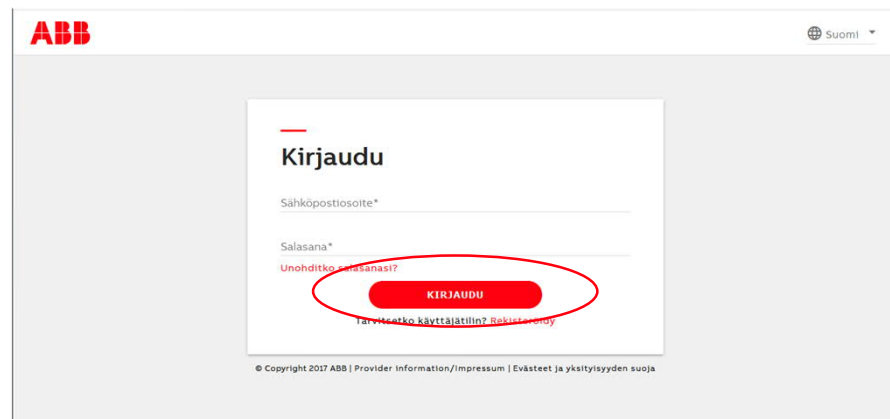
ABB

Suomi

Kirjaudu

Sähköpostiosoite*

Salasana*

Unohditko salasanasi?

KIRJAUDU

Tarvitsetko käyttäjätilin? Rekisteröidy

© Copyright 2017 ABB | Provider Information/Impressum | Evästeet ja yksityisyyden suoja